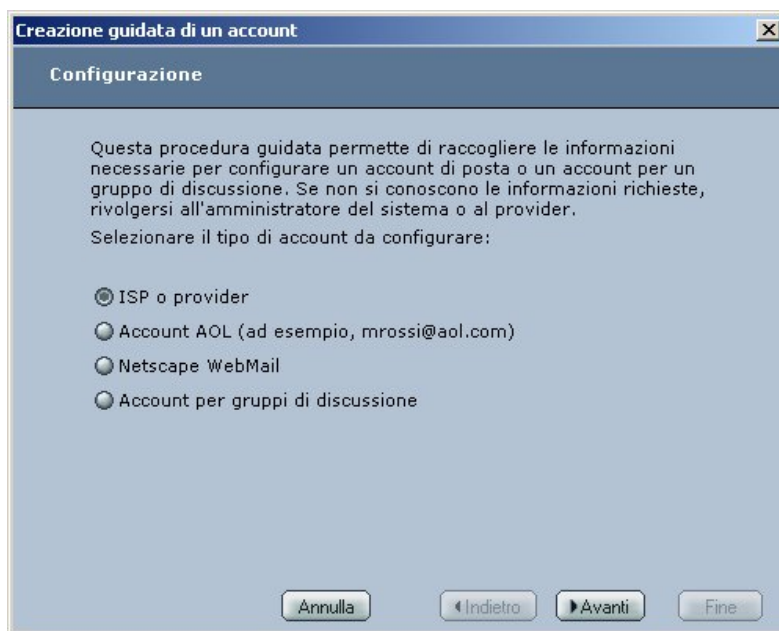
Creazione guidata di un account

Configurazione

Questa procedura guidata permette di raccogliere le informazioni necessarie per configurare un account di posta o un account per un gruppo di discussione. Se non si conoscono le informazioni richieste, rivolgersi all'amministratore del sistema o al provider.

Selezionare il tipo di account da configurare:

ISP o provider

Account AOL (ad esempio, mrossi@aol.com)

Netscape WebMail

Account per gruppi di discussione

Annulla

Indietro

Avanti

Fine